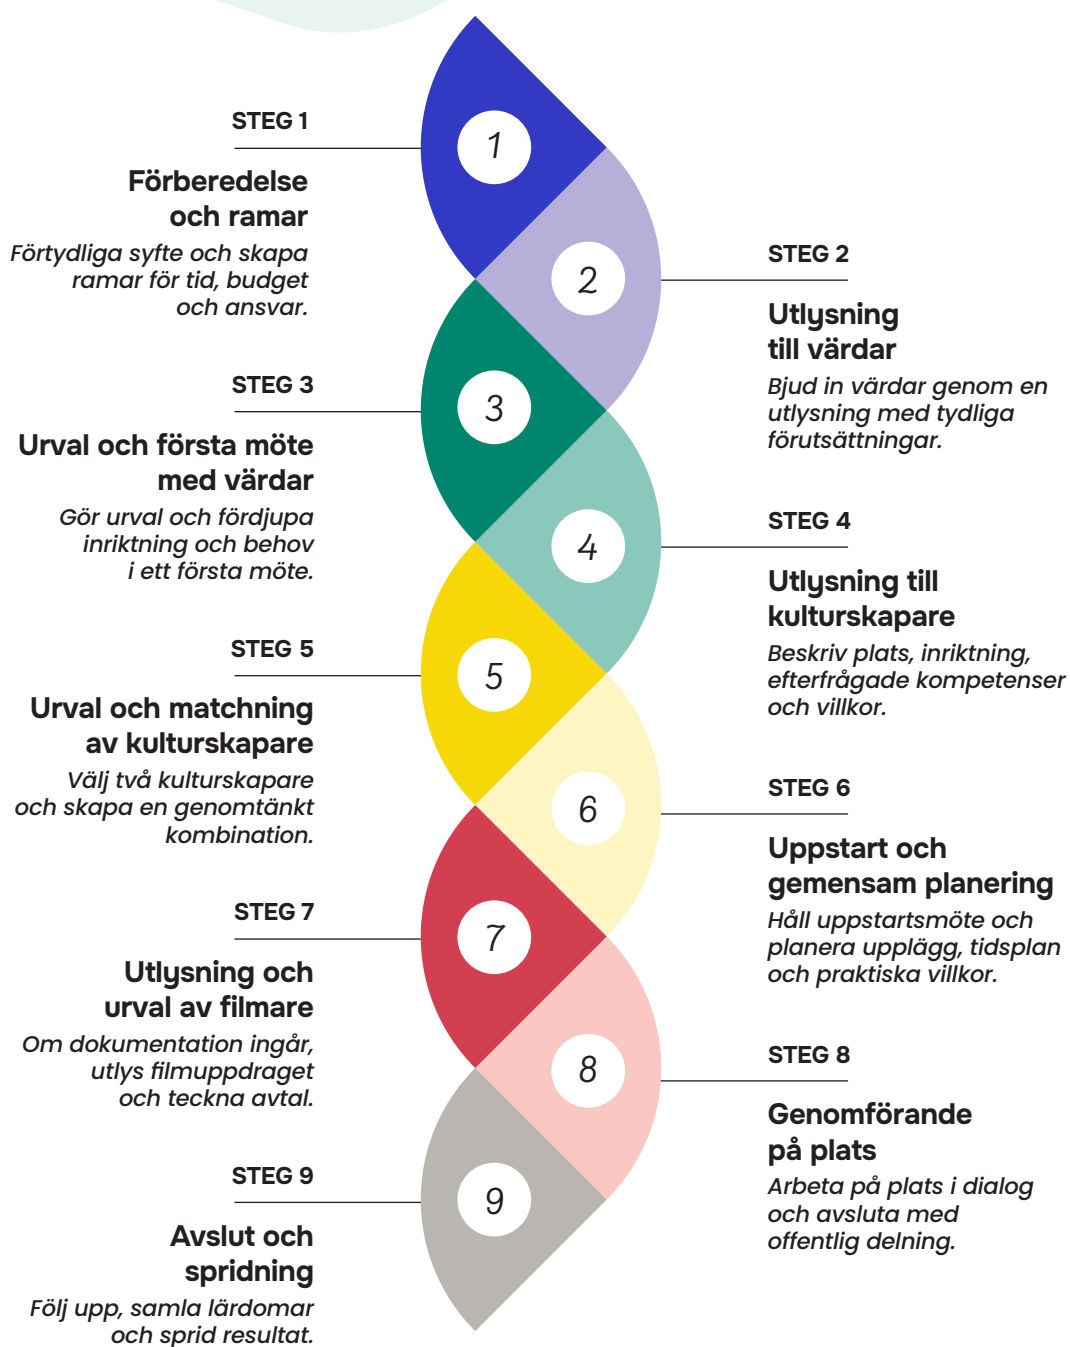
STEG 1

Förberedelse och ramar

Förtydliga syfte och skapa ramar för tid, budget och ansvar.

1

2

STEG 2

Utlysning till värdar

Bjud in värdar genom en utlysning med tydliga förutsättningar.

STEG 3

Urval och första möte med värdar

Gör urval och fördjupa inriktning och behov i ett första möte.

3

4

STEG 4

Utlysning till kulturskapare

Beskriv plats, inriktning, efterfrågade kompetenser och villkor.

STEG 5

Urval och matchning av kulturskapare

Välj två kulturskapare och skapa en genomtänkt kombination.

5

6

STEG 6

Uppstart och gemensam planering

Håll uppstartsmöte och planera upplägg, tidsplan och praktiska villkor.

STEG 7

Utlysning och urval av filmare

Om dokumentation ingår, utlys filmuppdraget och teckna avtal.

7

8

STEG 8

Genomförande på plats

Arbeta på plats i dialog och avsluta med offentlig delning.

STEG 9

Avslut och spridning

Följ upp, samla lärdomar och sprid resultat.

9